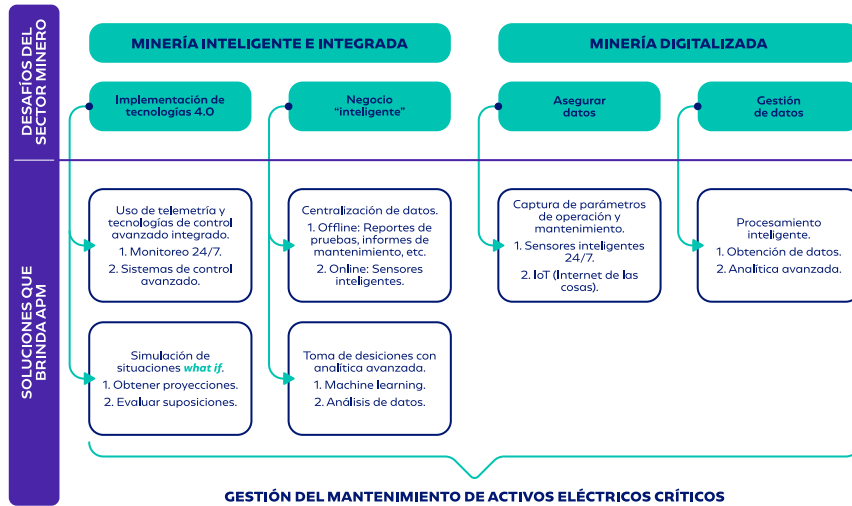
DESAFÍOS DEL SECTOR MINERO

SOLUCIONES QUE BRINDA APM

MINERÍA INTELIGENTE E INTEGRADA

MINERÍA DIGITALIZADA

Implementación de tecnologías 4.0

Negocio "inteligente"

Asegurar datos

Gestión de datos

Uso de telemetría y tecnologías de control avanzado integrado.
1. Monitoreo 24/7.
2. Sistemas de control avanzado.

Centralización de datos.
1. Offline: Reportes de pruebas, informes de mantenimiento, etc.
2. Online: Sensores inteligentes.

Captura de parámetros de operación y mantenimiento.
1. Sensores inteligentes 24/7.
2. IoT (Internet de las cosas).

Procesamiento inteligente.
1. Obtención de datos.
2. Analítica avanzada.

Simulación de situaciones what if.
1. Obtener proyecciones.
2. Evaluar suposiciones.

Toma de desiciones con analítica avanzada.
1. Machine learning.
2. Análisis de datos.

GESTIÓN DEL MANTENIMIENTO DE ACTIVOS ELÉCTRICOS CRÍTICOS